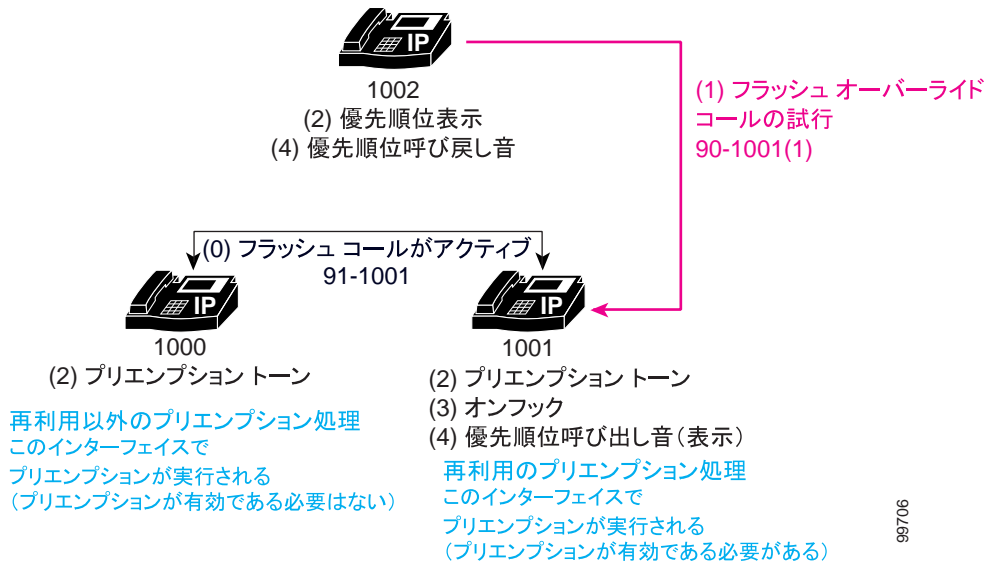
IP
1002
(2) 優先順位表示
(4) 優先順位呼び戻し音

(1) フラッシュ オーバーライド コールの試行
90-1001(1)

(0) フラッシュ コールがアクティブ
91-1001

IP
1000
(2) プリエンプション トーン

IP
1001
(2) プリエンプション トーン
(3) オンフック
(4) 優先順位呼び出し音（表示）

再利用以外のプリエンプション処理
このインターフェイスで
プリエンプションが実行される
（プリエンプションが有効である必要はない）

再利用のプリエンプション処理
このインターフェイスで
プリエンプションが実行される
（プリエンプションが有効である必要がある）

99706